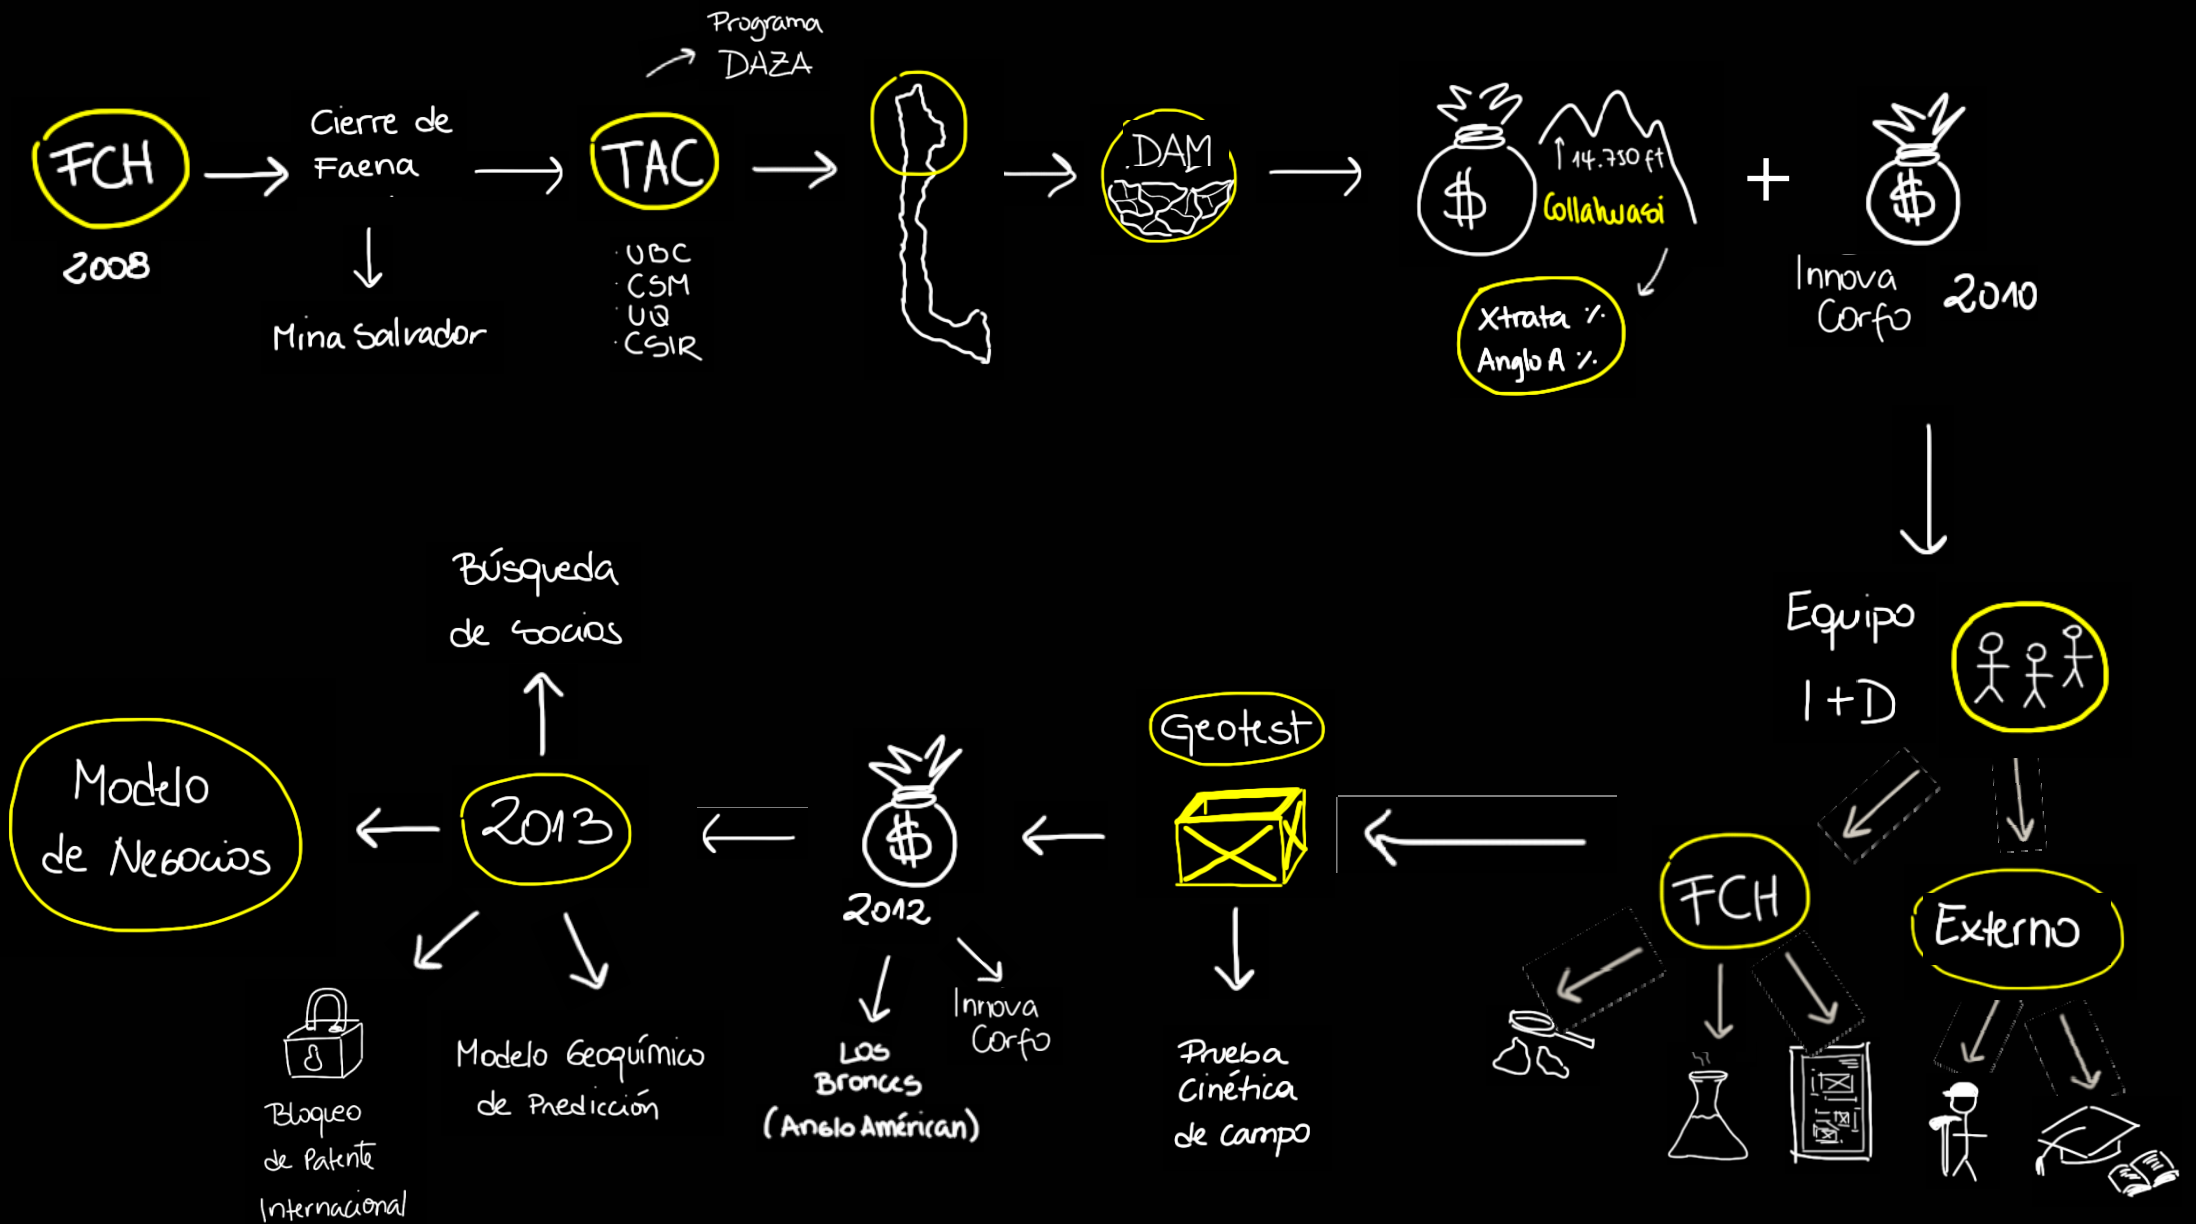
FCH
2008

Cierre de Faena

Mina Salvador

Programa DAZA

TAC

UBC
CSM
UQ
CSIR

DAM

$

14.730 ft
Collahuasi

Xtrata %
Anglo A %

+

$

Innova Corfo
2010

Equipo
I+D

FCH

Externo

Geotest

Prueba Cinética de campo

$
2012

Los Bronces (Anglo American)

Innova Corfo

2013

Búsqueda de socios

Modelo de Negocios

Bloqueo de Patente Internacional

Modelo Geoquímico de Predicción